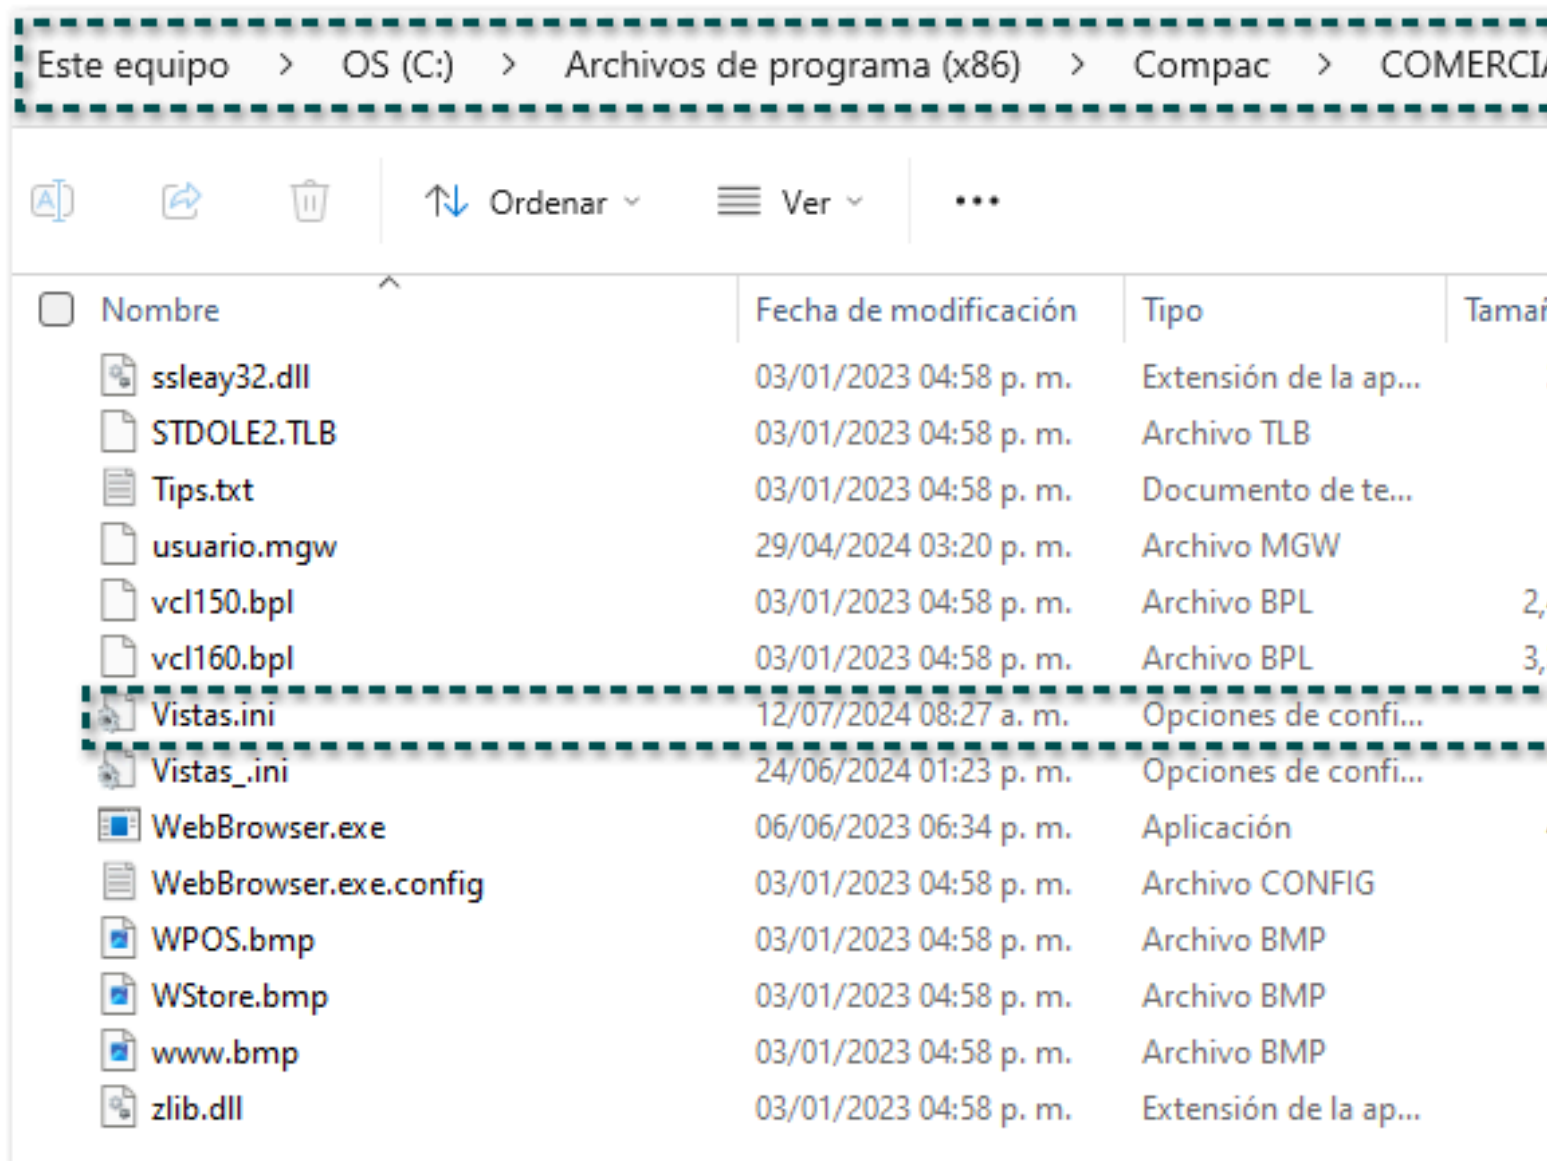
Este equipo > OS (C:) > Archivos de programa (x86) > Compac > COMERCI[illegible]

Ordenar Ver •••

| Nombre | Fecha de modificación | Tipo | Tama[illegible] |
|---|---|---|---|
| ssleay32.dll | 03/01/2023 04:58 p. m. | Extensión de la ap... | |
| STDOLE2.TLB | 03/01/2023 04:58 p. m. | Archivo TLB | |
| Tips.txt | 03/01/2023 04:58 p. m. | Documento de te... | |
| usuario.mgw | 29/04/2024 03:20 p. m. | Archivo MGW | |
| vcl150.bpl | 03/01/2023 04:58 p. m. | Archivo BPL | 2,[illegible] |
| vcl160.bpl | 03/01/2023 04:58 p. m. | Archivo BPL | 3,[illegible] |
| Vistas.ini | 12/07/2024 08:27 a. m. | Opciones de confi... | |
| Vistas_.ini | 24/06/2024 01:23 p. m. | Opciones de confi... | |
| WebBrowser.exe | 06/06/2023 06:34 p. m. | Aplicación | |
| WebBrowser.exe.config | 03/01/2023 04:58 p. m. | Archivo CONFIG | |
| WPOS.bmp | 03/01/2023 04:58 p. m. | Archivo BMP | |
| WStore.bmp | 03/01/2023 04:58 p. m. | Archivo BMP | |
| www.bmp | 03/01/2023 04:58 p. m. | Archivo BMP | |
| zlib.dll | 03/01/2023 04:58 p. m. | Extensión de la ap... | |